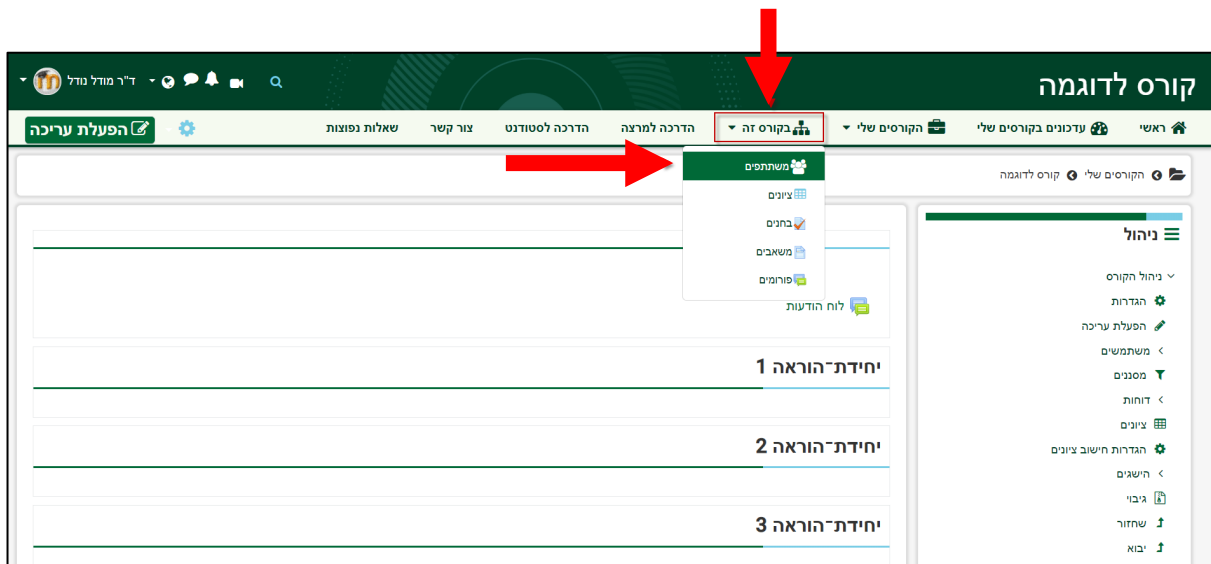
קורס לדוגמה

ד"ר מודל נודל

ראשי
עדכונים בקורסים שלי
הקורסים שלי
בקורס זה
הדרכה למרצה
הדרכה לסטודנט
צור קשר
שאלות נפוצות
הפעלת עריכה

משתתפים
ציונים
בחנים
משאבים
פורומים

קורס לדוגמה
הקורסים שלי

ניהול
ניהול הקורס
הגדרות
הפעלת עריכה
משתמשים
מסננים
דוחות
ציונים
הגדרות חישוב ציונים
הישגים
גיבוי
שחזור
יבוא

לוח הודעות

יחידת־הוראה 1

יחידת־הוראה 2

יחידת־הוראה 3